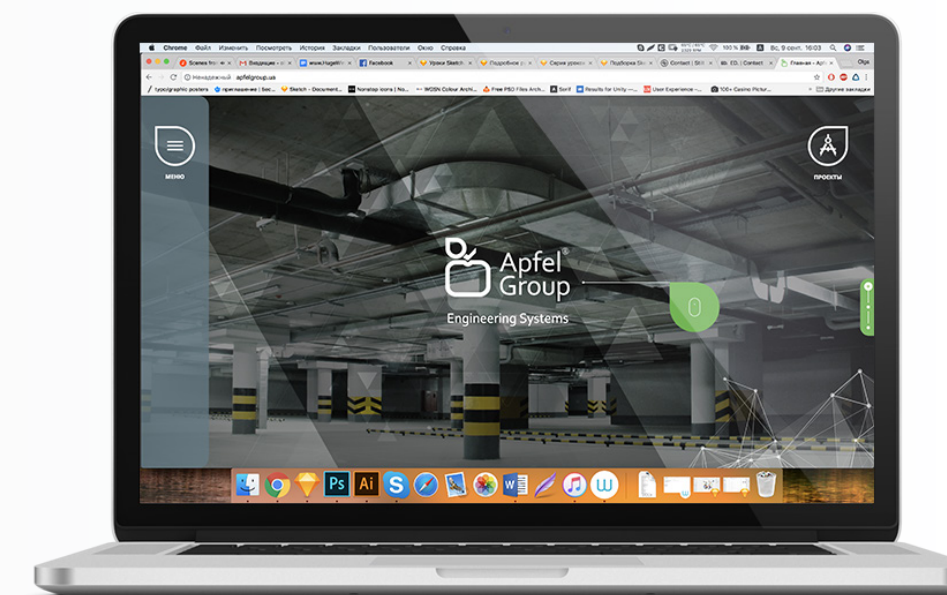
Chrome Файл Изменить Посмотреть История Закладки Пользователи Окно Справка

100 % Вс, 9 сент. 16:03

Scenes from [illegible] Входящие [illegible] www.Hugelith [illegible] Facebook Уроки Sketch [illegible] Подробное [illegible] Серия уроков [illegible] Подборка Ske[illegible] Contact | Sti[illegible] EO. | Contact Главная - Apf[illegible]

Ненадежный apfelgroup.ua

typographic posters приглашение | Бес... Sketch - Document... Nonstop icons | No... WGSN Colour Archi... Free PSD Files Arch... Sorif Results for Unity -... User Experience -... 100+ Casino Pictur... Другие закладки

МЕНЮ

ПРОЕКТЫ

Apfel Group

Engineering Systems

Ps Ai W